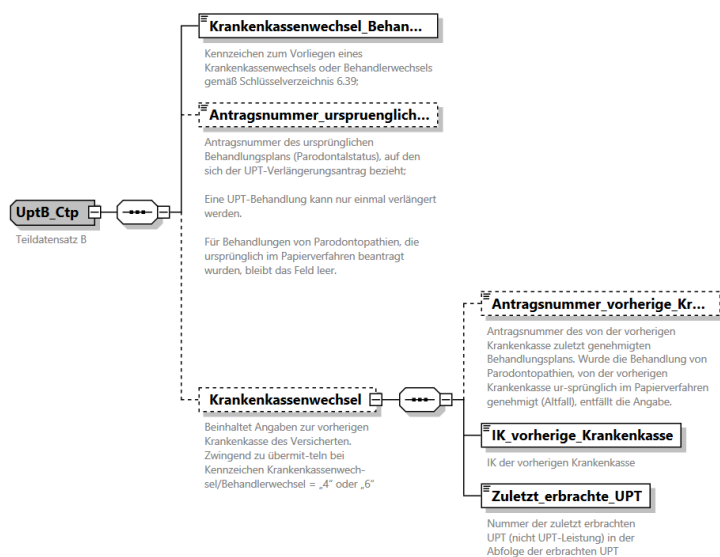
UptB_Ctp

Teildatensatz B

Krankenkassenwechsel_Behan...

Kennzeichen zum Vorliegen eines Krankenkassenwechsels oder Behandlerwechsels gemäß Schlüsselverzeichnis 6.39;

Antragsnummer_urspruenglich...

Antragsnummer des ursprünglichen Behandlungsplans (Parodontalstatus), auf den sich der UPT-Verlängerungsantrag bezieht;

Eine UPT-Behandlung kann nur einmal verlängert werden.

Für Behandlungen von Parodontopathien, die ursprünglich im Papierverfahren beantragt wurden, bleibt das Feld leer.

Krankenkassenwechsel

Beinhaltet Angaben zur vorherigen Krankenkasse des Versicherten. Zwingend zu übermit-teln bei Kennzeichen Krankenkassenwech-sel/Behandlerwechsel = „4" oder „6"

Antragsnummer_vorherige_Kr...

Antragsnummer des von der vorherigen Krankenkasse zuletzt genehmigten Behandlungsplans. Wurde die Behandlung von Parodontopathien, von der vorherigen Krankenkasse ur-sprünglich im Papierverfahren genehmigt (Altfall), entfällt die Angabe.

IK_vorherige_Krankenkasse

IK der vorherigen Krankenkasse

Zuletzt_erbrachte_UPT

Nummer der zuletzt erbrachten UPT (nicht UPT-Leistung) in der Abfolge der erbrachten UPT